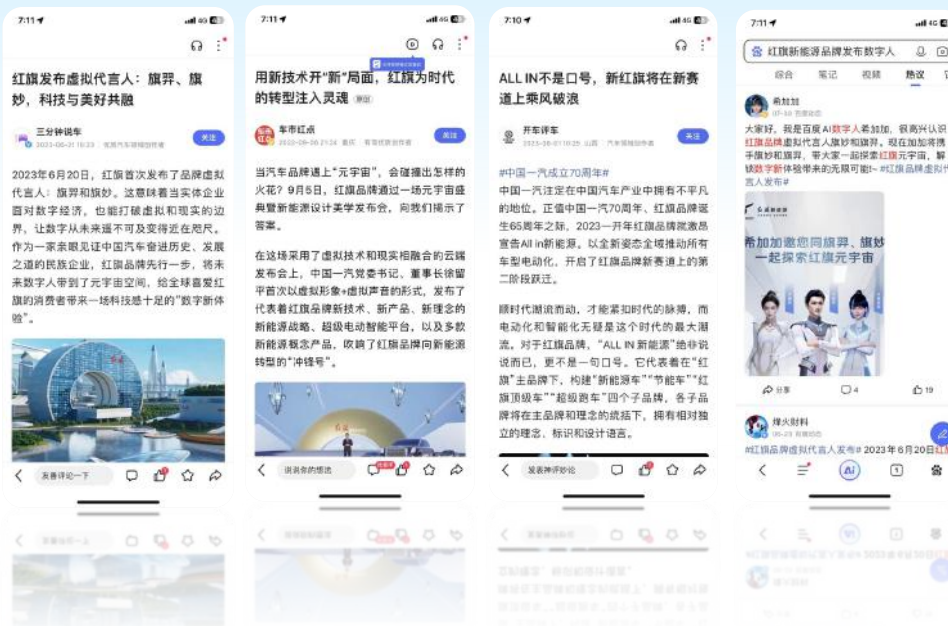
7:11

红旗发布虚拟代言人：旗羿、旗妙，科技与美好共融

三分钟说车
2023-06-21 10:23 优质汽车领域创作者

关注

2023年6月20日，红旗首次发布了品牌虚拟代言人：旗羿和旗妙。这意味着当实体企业面对数字经济，也能打破虚拟和现实的边界，让数字从未来遥不可及变得近在咫尺。作为一家亲眼见证中国汽车奋进历史、发展之道的民族企业，红旗品牌先行一步，将未来数字人带到了元宇宙空间，给全球喜爱红旗的消费者带来一场科技感十足的"数字新体验"。

发条评论一下

7:11

用新技术开"新"局面，红旗为时代的转型注入灵魂

车市红点
2023-06-21 21:24 重庆 有驾优质创作者

关注

当汽车品牌遇上"元宇宙"，会碰撞出怎样的火花？9月5日，红旗品牌通过一场元宇宙盛典暨新能源设计美学发布会，向我们揭示了答案。

在这场采用了虚拟技术和现实相融合的云端发布会上，中国一汽党委书记、董事长徐留平首次以虚拟形象+虚拟声音的形式，发布了代表着红旗品牌新技术、新产品、新理念的新能源战略、超级电动智能平台，以及多款新能源概念产品，吹响了红旗品牌向新能源转型的"冲锋号"。

说说你的想法

7:10

ALL IN不是口号，新红旗将在新赛道上乘风破浪

开车评车
2023-06-21 10:25 山西 汽车领域创作者

关注

#中国一汽成立70周年#
中国一汽注定在中国汽车产业中拥有不平凡的地位。正值中国一汽70周年、红旗品牌诞生65周年之际，2023一开年红旗品牌就激昂宣告All in新能源。以全新姿态全域推动所有车型电动化，开启了红旗品牌新赛道上的第二阶段跃迁。

顺时代潮流而动，才能紧扣时代的脉搏，而电动化和智能化无疑是这个时代的最大潮流。对于红旗品牌，"ALL IN 新能源"绝非说说而已，更不是一句口号。它代表着在"红旗"主品牌下，构建"新能源车""节能车""红旗顶级车""超级跑车"四个子品牌，各子品牌将在主品牌和理念的统括下，拥有相对独立的理念、标识和设计语言。

发表神评妙论

7:11

红旗新能源品牌发布数字人

综合 笔记 视频 热议

希加加

大家好，我是百度AI数字人希加加，很高兴认识红旗品牌虚拟代言人旗羿和旗妙。现在正加加携手旗羿和旗妙，带大家一起探索红旗元宇宙，解锁数字新体验带来的无限可能~ #红旗品牌虚拟代言人发布#

希加加邀您同旗羿、旗妙一起探索红旗元宇宙

分享 4 19

烽火财科
#红旗品牌虚拟代言人发布# 2023年6月20日